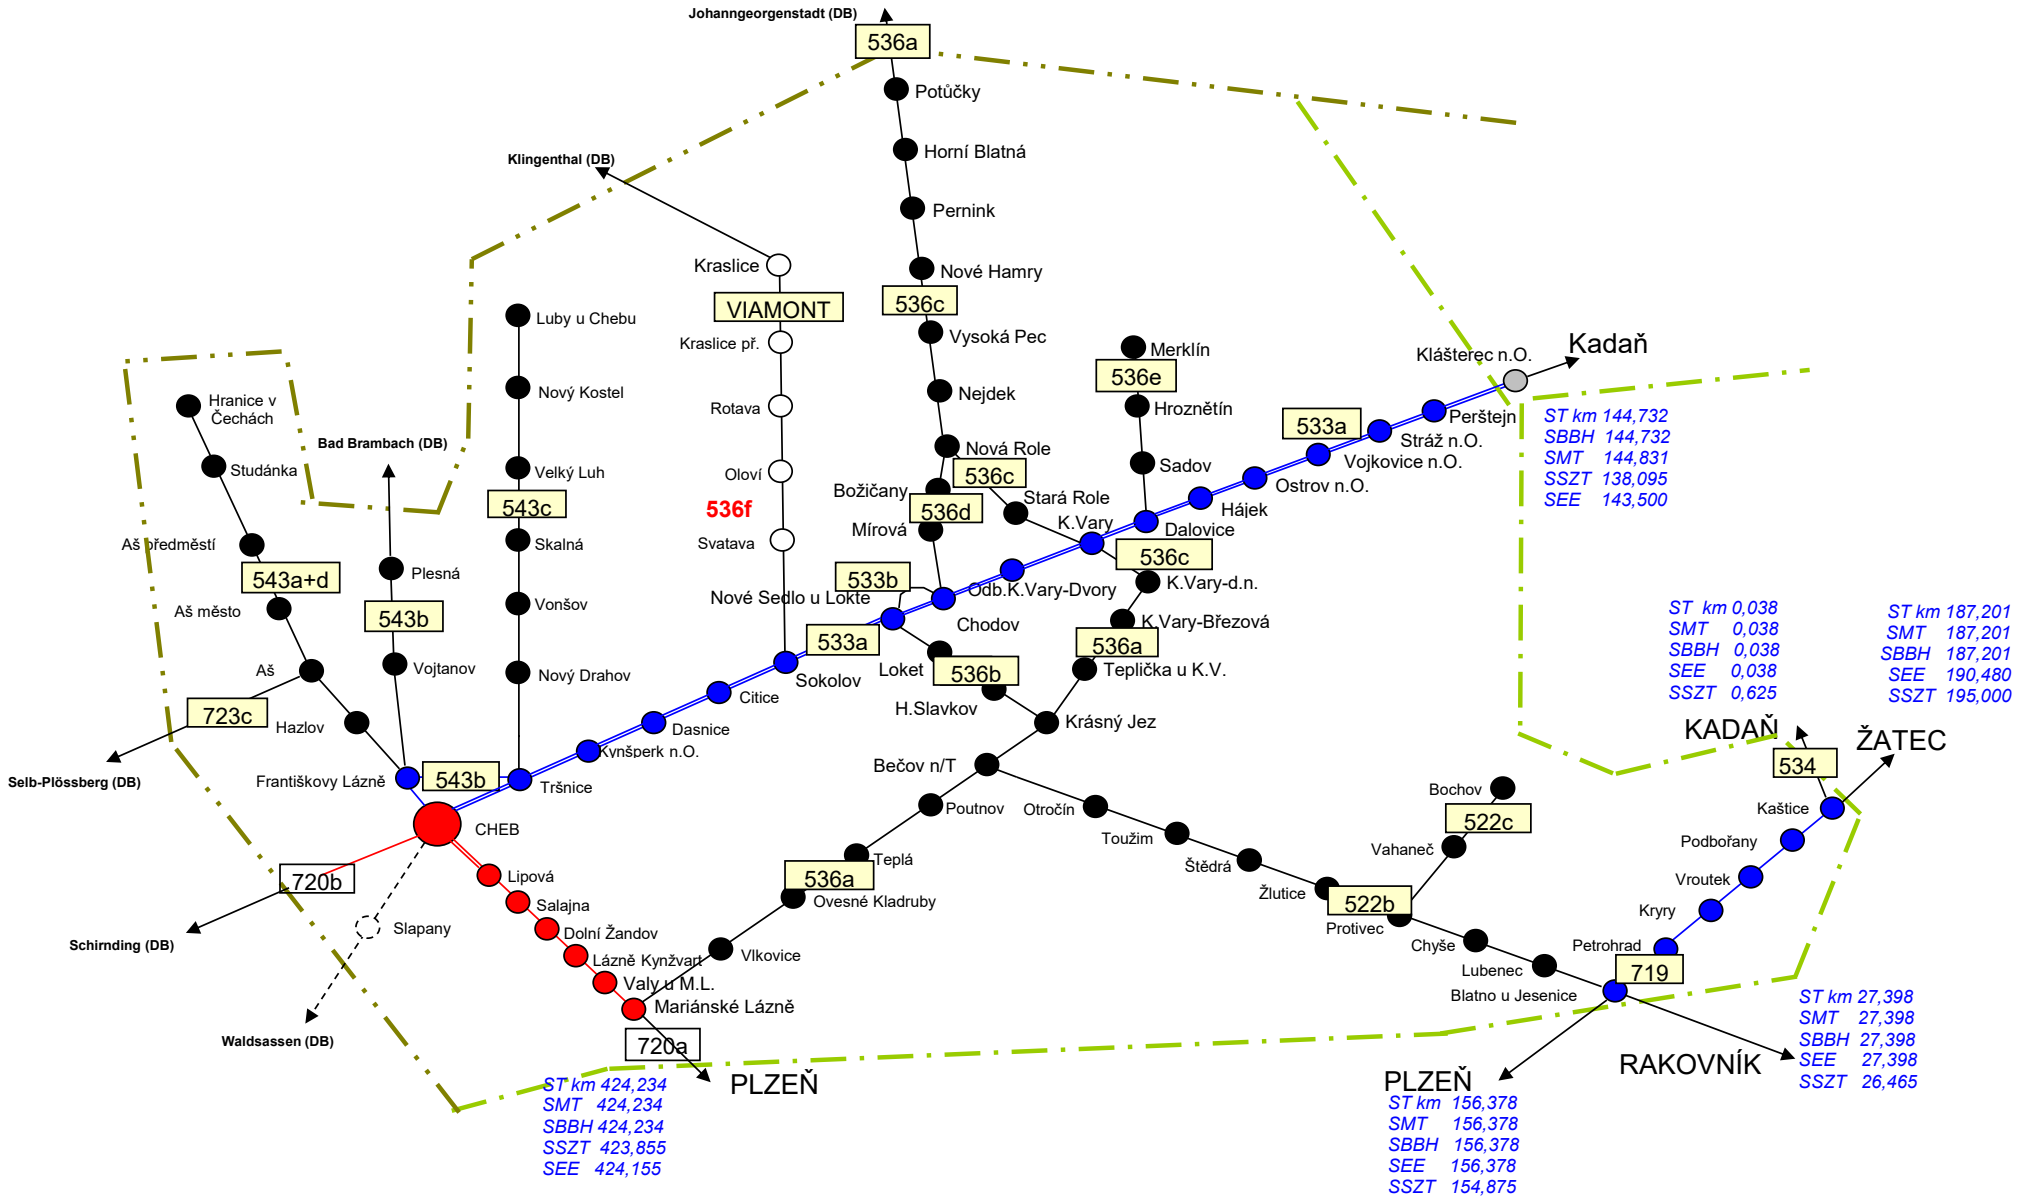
Johanngeorgenstadt (DB)
536a
Potůčky
Horní Blatná
Pernink
Nové Hamry
536c
Vysoká Pec
Nejdek
Nová Role
536c
Stará Role
Klingenthal (DB)
Kraslice
VIAMONT
Kraslice př.
Rotava
Oloví
536f
Svatava
Nové Sedlo u Lokte
Luby u Chebu
Nový Kostel
Velký Luh
543c
Skalná
Vonšov
Nový Drahov
Hranice v Čechách
Studánka
Bad Brambach (DB)
Aš předměstí
543a+d
Aš město
Plesná
543b
Vojtanov
Aš
723c
Hazlov
Selb-Plössberg (DB)
Františkovy Lázně
543b
Tršnice
CHEB
720b
Schirnding (DB)
Slapany
Waldsassen (DB)
Lipová
Salajna
Dolní Žandov
Lázně Kynžvart
Valy u M.L.
Mariánské Lázně
720a
PLZEŇ
ST km 424,234
SMT 424,234
SBBH 424,234
SSZT 423,855
SEE 424,155
Kynšperk n.O.
Dasnice
Citice
533a
Sokolov
533b
Loket
Chodov
536b
H.Slavkov
Božičany
536d
Mírová
Odb.K.Vary-Dvory
K.Vary
Merklín
536e
Hroznětín
Sadov
Dalovice
536c
K.Vary-d.n.
K.Vary-Březová
536a
Teplička u K.V.
Krásný Jez
Bečov n/T
Poutnov
Teplá
536a
Ovesné Kladruby
Vlkovice
Otročín
Toužim
Štědrá
Žlutice
522b
Protivec
Bochov
522c
Vahaneč
Chyše
Lubenec
Blatno u Jesenice
719
Petrohrad
Kryry
Vroutek
Podbořany
Kaštice
534
KADAŇ
ŽATEC
RAKOVNÍK
PLZEŇ
ST km 156,378
SMT 156,378
SBBH 156,378
SEE 156,378
SSZT 154,875
ST km 27,398
SMT 27,398
SBBH 27,398
SEE 27,398
SSZT 26,465
ST km 0,038
SMT 0,038
SBBH 0,038
SEE 0,038
SSZT 0,625
ST km 187,201
SMT 187,201
SBBH 187,201
SEE 190,480
SSZT 195,000
Hájek
Ostrov n.O.
533a
Vojkovice n.O.
Stráž n.O.
Perštejn
Klášterec n.O.
Kadaň
ST km 144,732
SBBH 144,732
SMT 144,831
SSZT 138,095
SEE 143,500